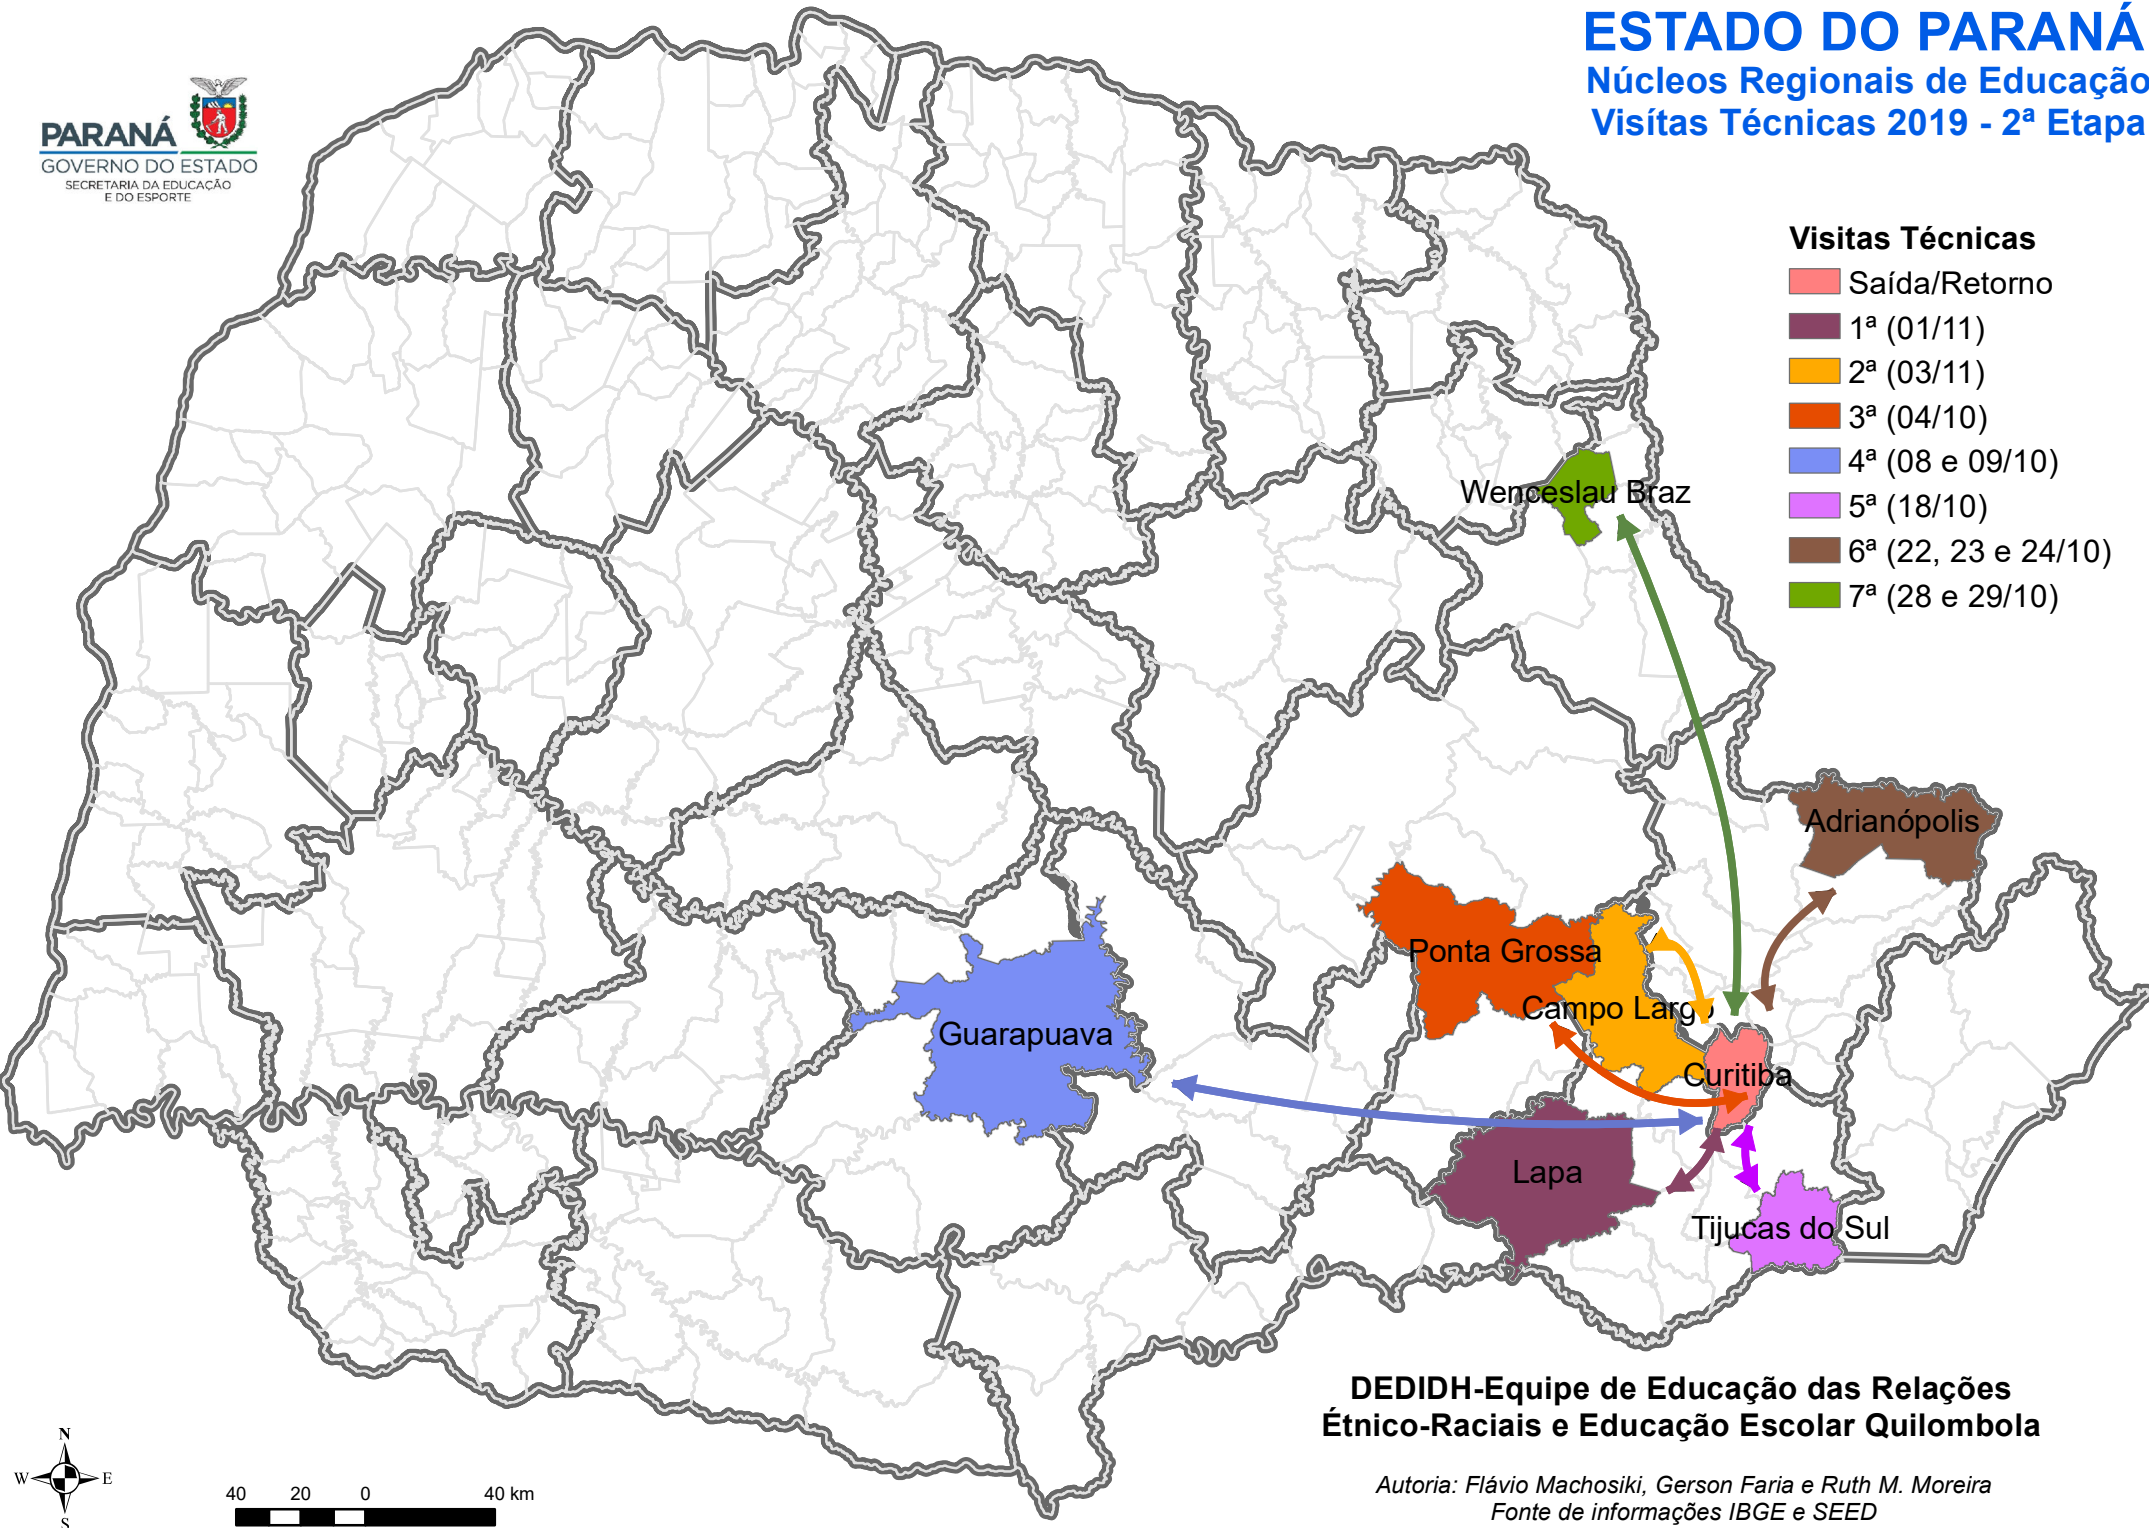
ESTADO DO PARANÁ
Núcleos Regionais de Educação
Visítas Técnicas 2019 - 2ª Etapa

PARANÁ
GOVERNO DO ESTADO
SECRETARIA DA EDUCAÇÃO E DO ESPORTE

Visitas Técnicas
Saída/Retorno
1ª (01/11)
2ª (03/11)
3ª (04/10)
4ª (08 e 09/10)
5ª (18/10)
6ª (22, 23 e 24/10)
7ª (28 e 29/10)

Wenceslau Braz
Adrianópolis
Ponta Grossa
Campo Largo
Guarapuava
Curitiba
Lapa
Tijucas do Sul

DEDIDH-Equipe de Educação das Relações Étnico-Raciais e Educação Escolar Quilombola

Autoria: Flávio Machosiki, Gerson Faria e Ruth M. Moreira
Fonte de informações IBGE e SEED

N
W
E
S

40 20 0 40 km